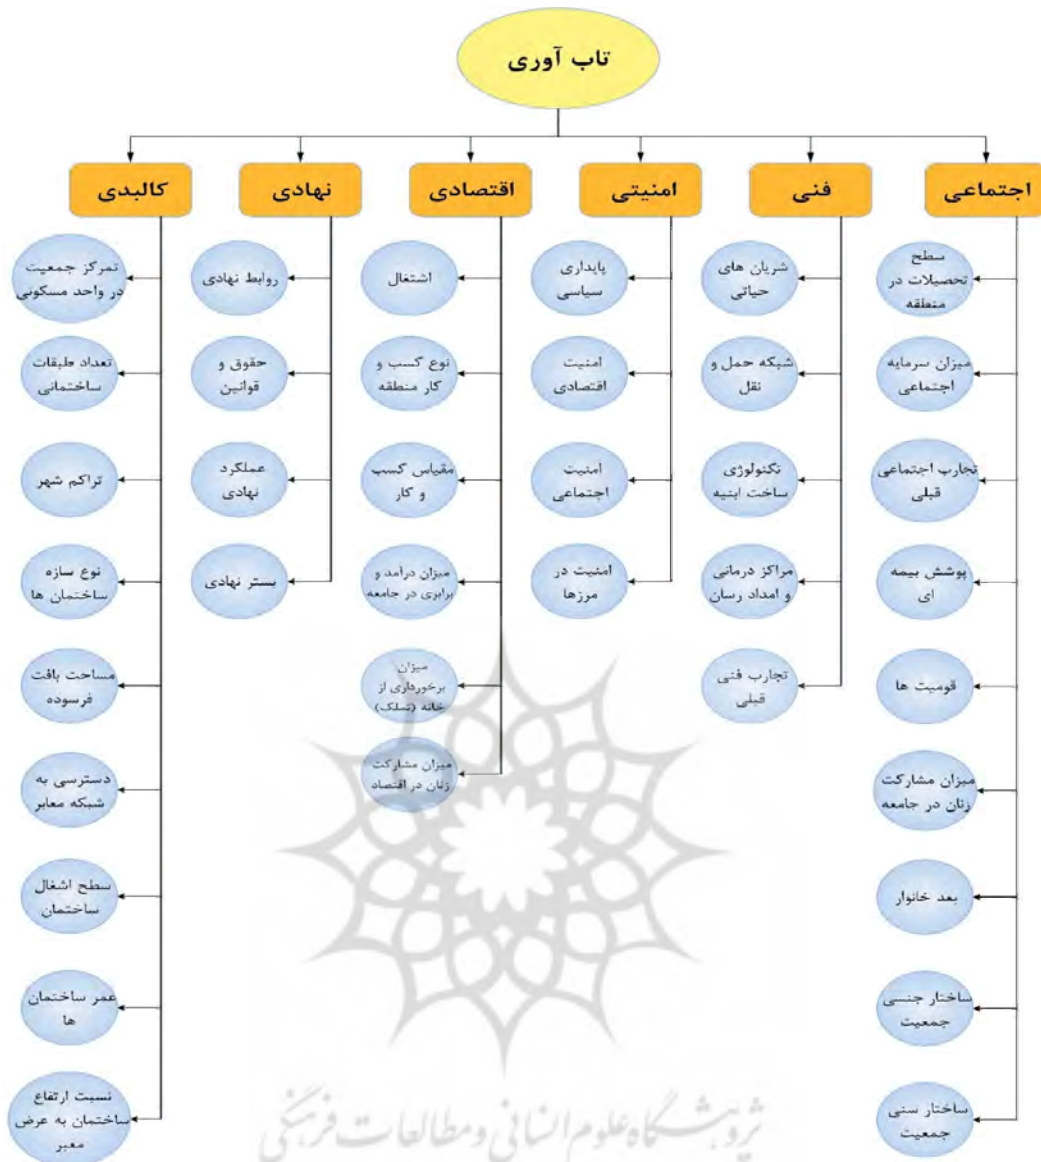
تاب آوری

اجتماعی

سطح تحصیلات در منطقه

میزان سرمایه اجتماعی

تجارب اجتماعی قبلی

پوشش بیمه ای

قومیت ها

میزان مشارکت زنان در جامعه

بعد خانوار

ساختار جنسی جمعیت

ساختار سنی جمعیت

فنی

شریان های حیاتی

شبکه حمل و نقل

تکنولوژی ساخت ابنیه

مراکز درمانی و امداد رسان

تجارب فنی قبلی

امنیتی

پایداری سیاسی

امنیت اقتصادی

امنیت اجتماعی

امنیت در مرزها

اقتصادی

اشتغال

نوع کسب و کار منطقه

مقیاس کسب و کار

میزان درامد و برابری در جامعه

میزان برخورداری از خانه (تملک)

میزان مشارکت زنان در اقتصاد

نهادی

روابط نهادی

حقوق و قوانین

عملکرد نهادی

بستر نهادی

کالبدی

تمرکز جمعیت در واحد مسکونی

تعداد طبقات ساختمانی

تراکم شهر

نوع سازه ساختمان ها

مساحت بافت فرسوده

دسترسی به شبکه معابر

سطح اشغال ساختمان

عمر ساختمان ها

نسبت ارتفاع ساختمان به عرض معبر

پژوهشگاه علوم انسانی و مطالعات فرهنگی